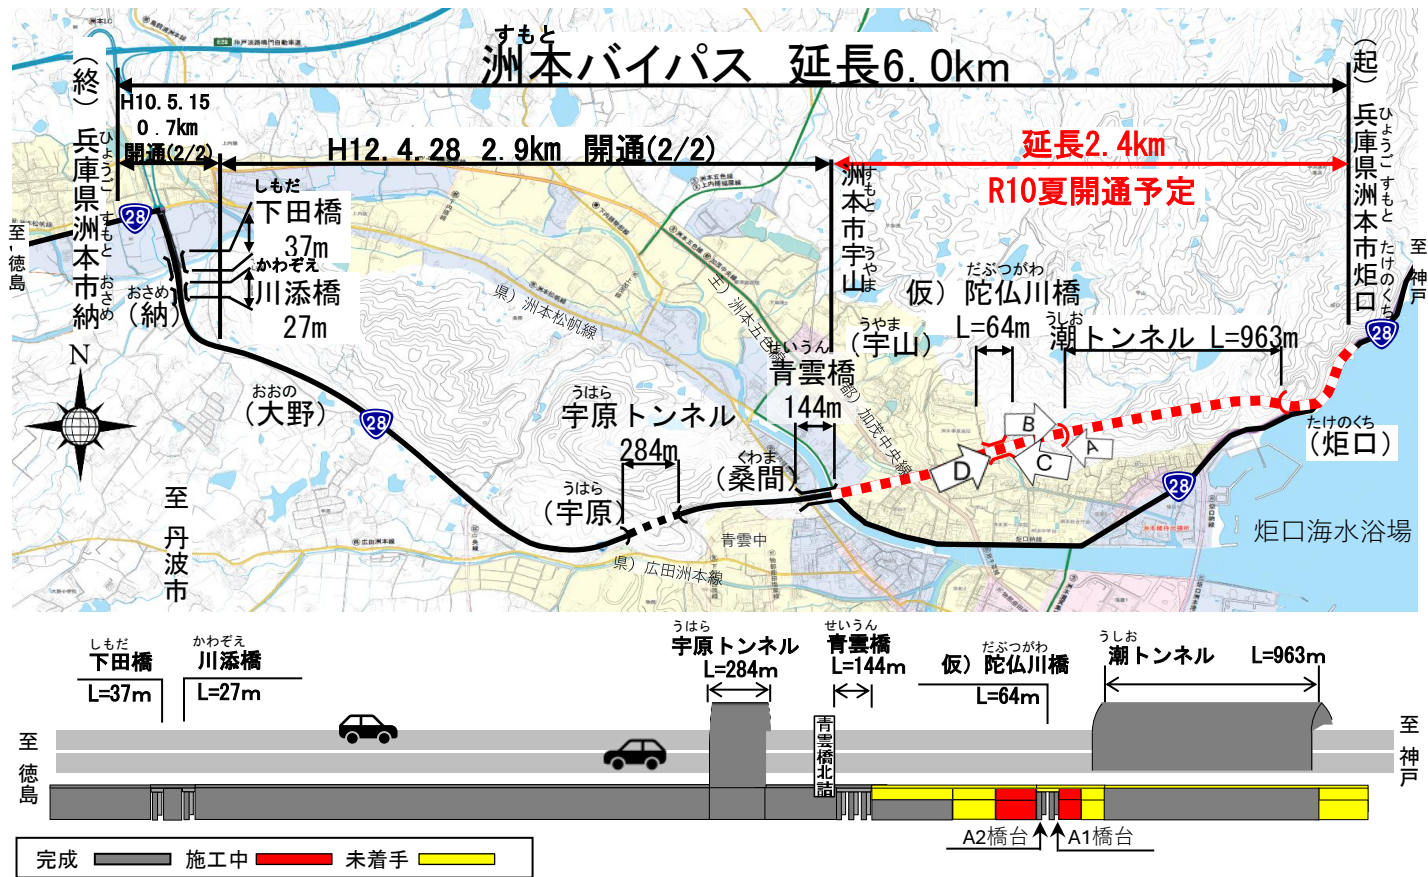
すもと
洲本バイパス　延長6.0km

（終）
ひょうご すもと
兵庫県洲本市納

H10.5.15
0.7km
開通(2/2)

H12.4.28　2.9km　開通(2/2)

延長2.4km
R10夏開通予定

（起）
ひょうご すもと たけのくち
兵庫県洲本市炬口

至神戸

すもと うやま
洲本市宇山

しもだ
下田橋
37m
かわぞえ
川添橋
27m

至徳島

おさめ
（納）

28

N

おおの
（大野）

県）洲本松帆線

主）洲本五色線

県）加茂中央線

せいうん
青雲橋
144m

うはら
宇原トンネル
284m

うはら
（宇原）

くわま
（桑間）

うやま
（宇山）

だぶつがわ
仮）陀仏川橋
L=64m

うしお
潮トンネル　L=963m

A B C D

たけのくち
（炬口）

炬口海水浴場

至丹波市

青雲中

県）広田洲本線

しもだ
下田橋
L=37m

かわぞえ
川添橋
L=27m

うはら
宇原トンネル
L=284m

せいうん
青雲橋
L=144m

だぶつがわ
仮）陀仏川橋
L=64m

うしお
潮トンネル
L=963m

至徳島

至神戸

青雲橋北詰

A2橋台
A1橋台

完成　施工中　未着手